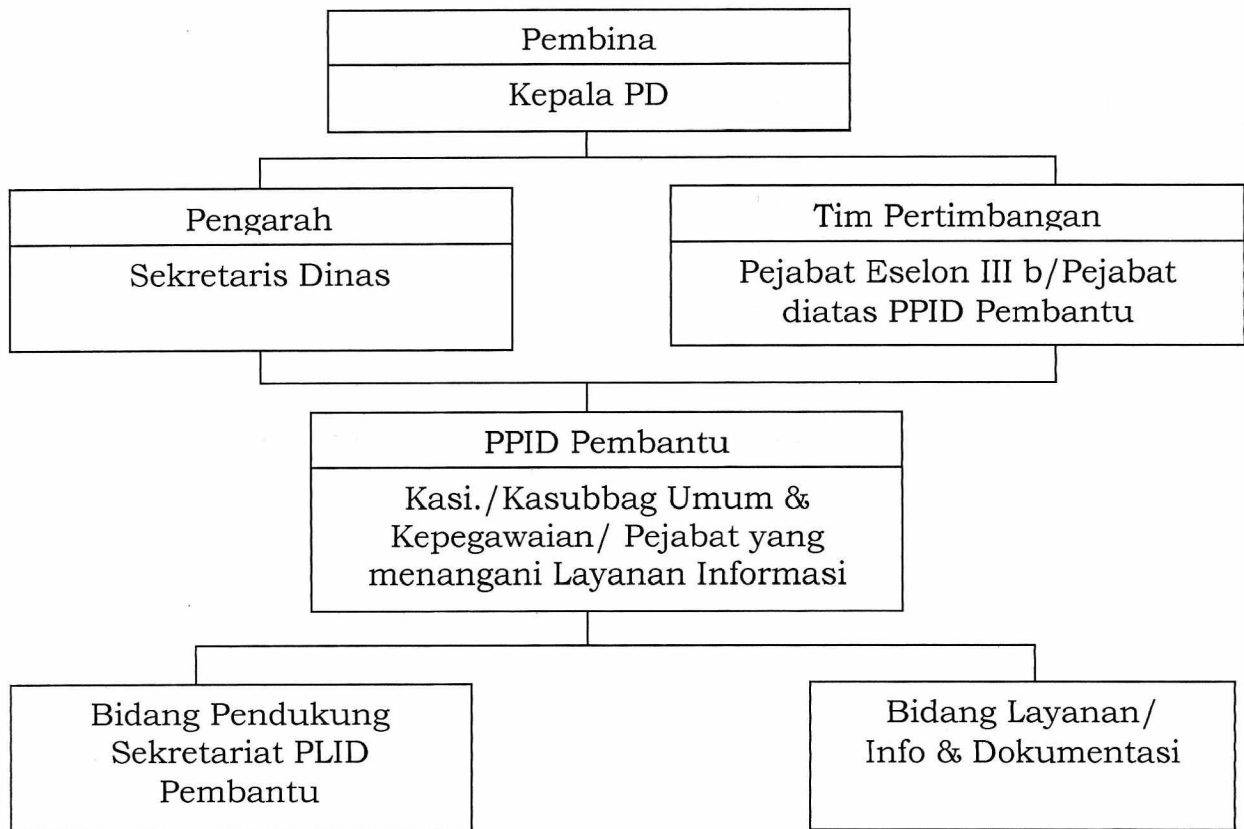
Pembina
Kepala PD

Pengarah
Sekretaris Dinas

Tim Pertimbangan
Pejabat Eselon III b/Pejabat diatas PPID Pembantu

PPID Pembantu
Kasi./Kasubbag Umum & Kepegawaian/ Pejabat yang menangani Layanan Informasi

Bidang Pendukung Sekretariat PLID Pembantu

Bidang Layanan/ Info & Dokumentasi